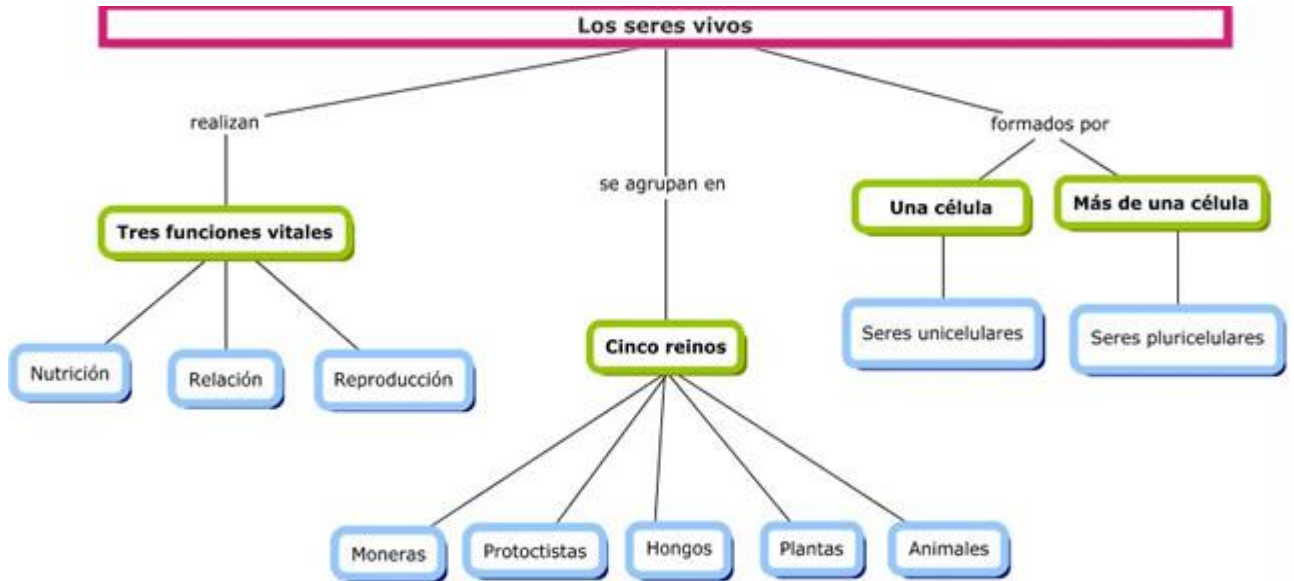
Los seres vivos

realizan

Tres funciones vitales

Nutrición

Relación

Reproducción

se agrupan en

Cinco reinos

Moneras

Protoctistas

Hongos

Plantas

Animales

formados por

Una célula

Seres unicelulares

Más de una célula

Seres pluricelulares